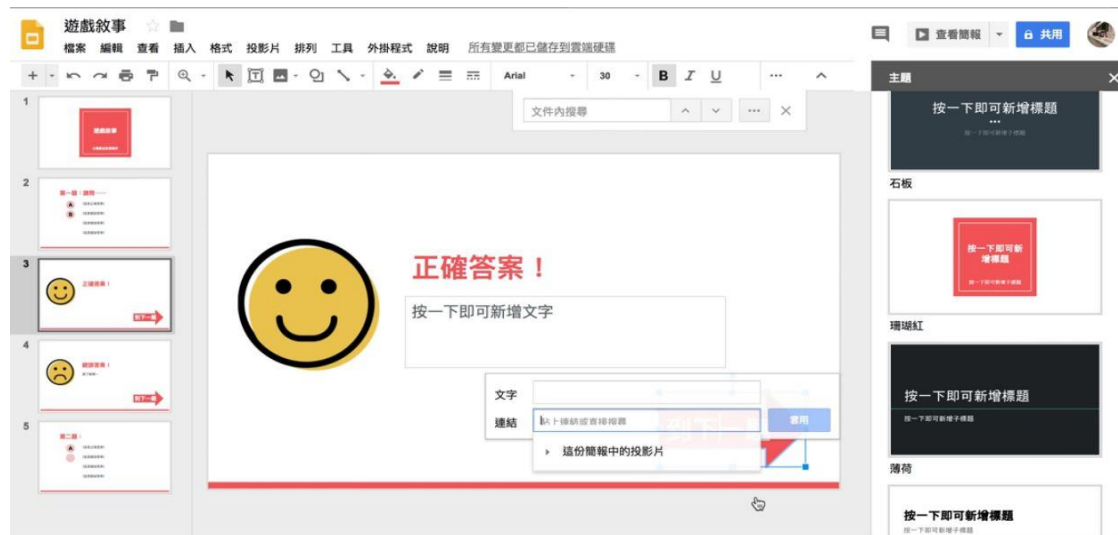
遊戲敘事

檔案 編輯 查看 插入 格式 投影片 排列 工具 外掛程式 說明 所有變更都已儲存到雲端硬碟

查看簡報 共用

Arial 30 B I U

文件內搜尋

主題

按一下即可新增標題

石板

按一下即可新增標題

珊瑚紅

按一下即可新增標題

按一下即可新增子標題

薄荷

按一下即可新增標題

按一下即可新增子標題

1
遊戲敘事

2
第一關：謎題

3
正確答案！
到下一關

4
錯誤答案！
到下一關

5
第二關：

正確答案！

按一下即可新增文字

文字

連結 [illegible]

套用

這份簡報中的投影片

到下一關